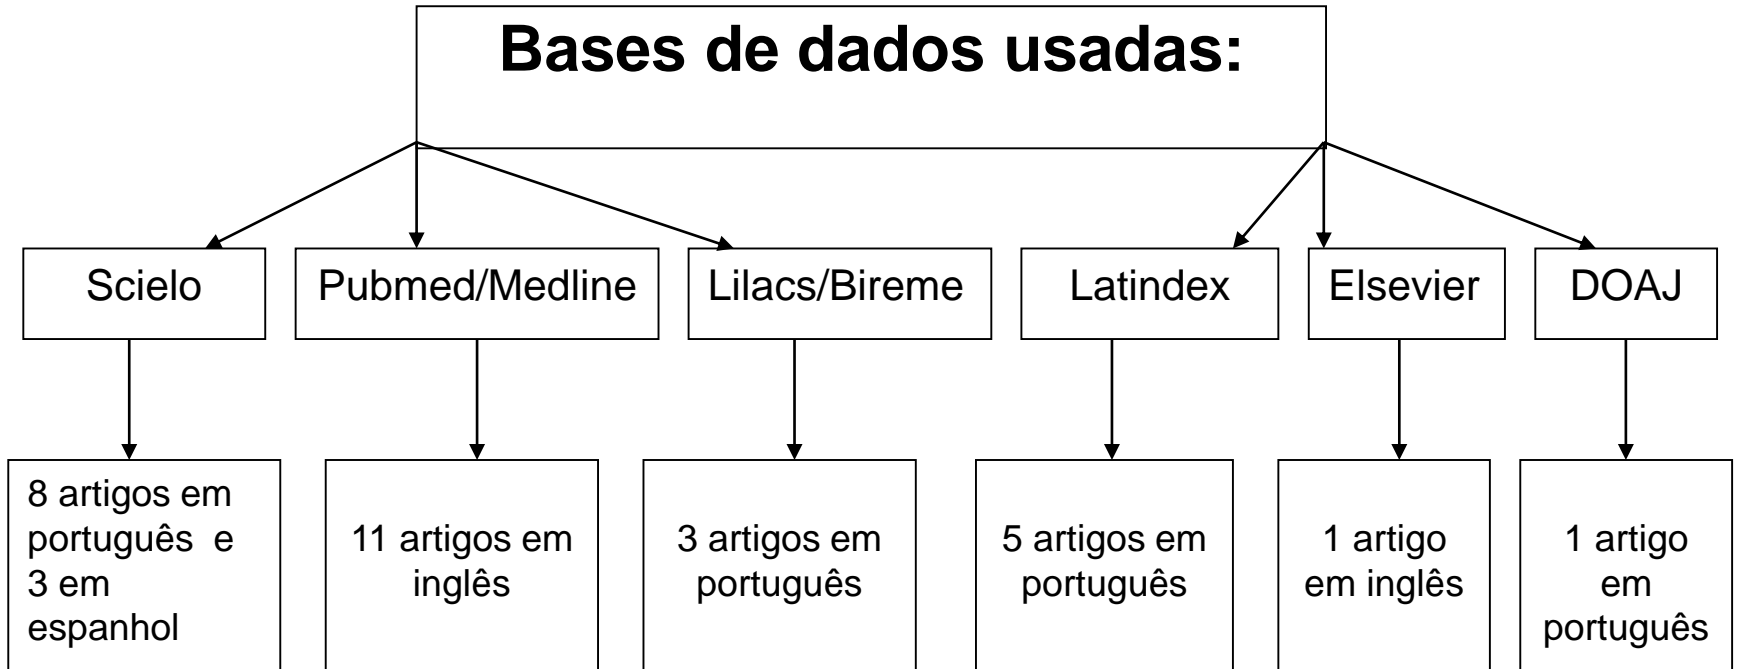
Bases de dados usadas:

Scielo

Pubmed/Medline

Lilacs/Bireme

Latindex

Elsevier

DOAJ

8 artigos em português e 3 em espanhol

11 artigos em inglês

3 artigos em português

5 artigos em português

1 artigo em inglês

1 artigo em português